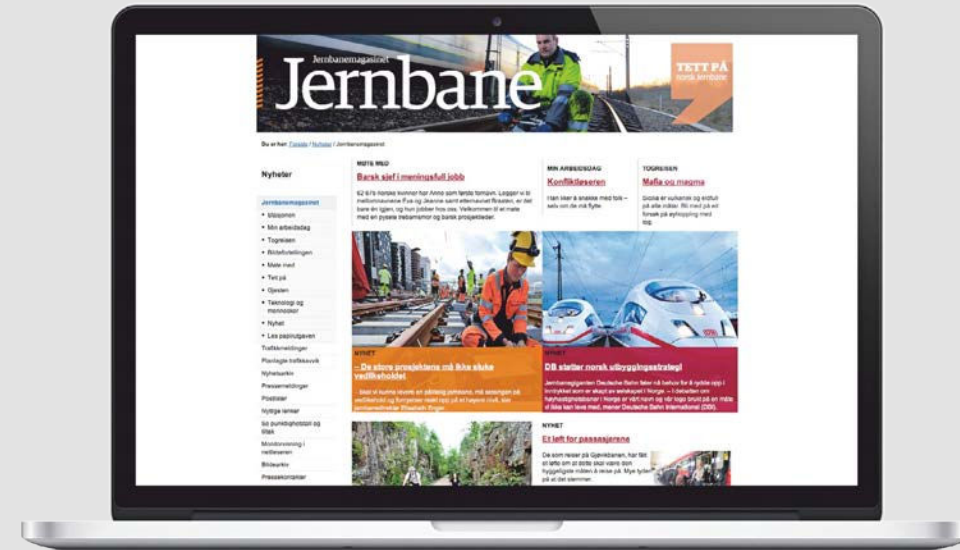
Jernbanemagasinet
Jernbane
TETT PÅ
norsk jernbane

Du er her: Forside / Nyheter / Jernbanemagasinet

Nyheter

Jernbanemagasinet
• Utstasjonen
• Min arbeidsdag
• Togreisen
• Bildefortellingen
• Møte med
• Tett på
• Gjesten
• Teknologi og mennesker
• Nyhet
• Les papirutgaven
Trafikkmeldinger
Planlagte trafikkavvik
Nyhetsarkiv
Pressemeldinger
Postlister
Nyttige lenker
Se punktlighetstall og tilsik
Mondorisering i nettleseren
Bildearkiv
Pressekontakter

MØTE MED
Barsk sjef i meningsfull jobb
62 år's norske kvinner har Anno som første fornavn. Logger vi til mellomnavnene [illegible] og jobber hos oss. Velkommen til et møte med en pysete trebarnsmor og barsk prosjektleder.

MIN ARBEIDSDAG
Konfliktløseren
Han liker å snakke med folk – selv om de vil flytte

TOGREISEN
Mafia og magma
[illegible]

NYHET
– De store prosjektene må ikke sluke vedlikeholdet
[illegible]

NYHET
DB støtter norsk utbyggingsstrategi
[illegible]

NYHET
Et løft for passasjerene
De som reiser på Gjøvikbanen, har fått et løfte om at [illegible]